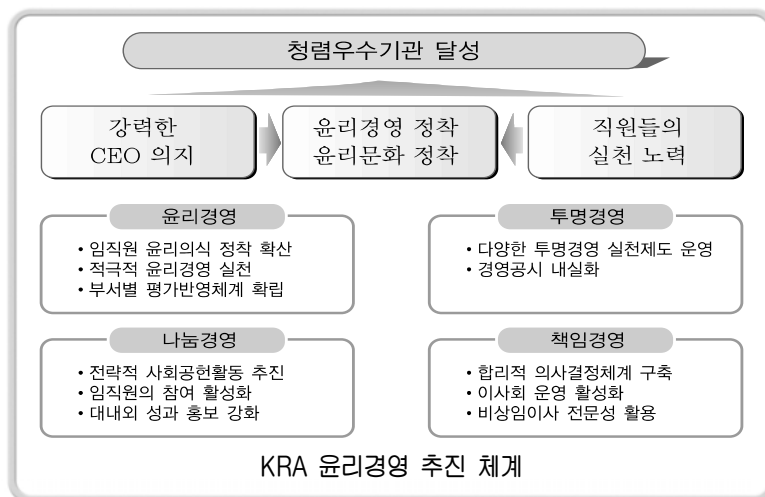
청렴우수기관 달성

강력한 CEO 의지

윤리경영 정착
윤리문화 정착

직원들의 실천 노력

윤리경영
• 임직원 윤리의식 정착 확산
• 적극적 윤리경영 실천
• 부서별 평가반영체계 확립

투명경영
• 다양한 투명경영 실천제도 운영
• 경영공시 내실화

나눔경영
• 전략적 사회공헌활동 추진
• 임직원의 참여 활성화
• 대내외 성과 홍보 강화

책임경영
• 합리적 의사결정체계 구축
• 이사회 운영 활성화
• 비상임이사 전문성 활용

KRA 윤리경영 추진 체계